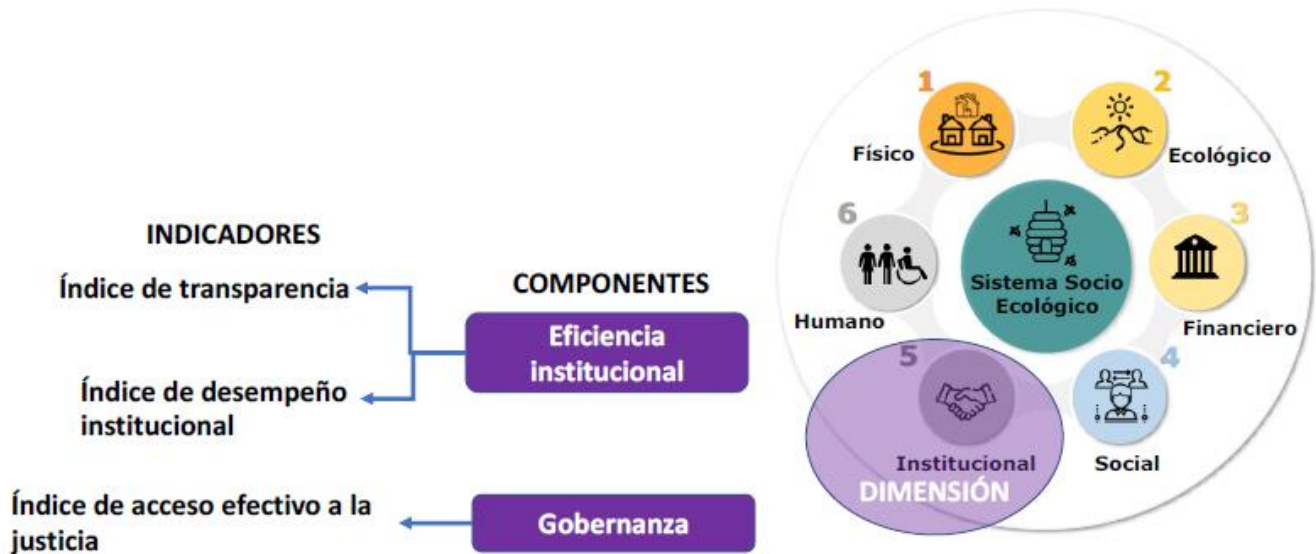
INDICADORES

Índice de transparencia

Índice de desempeño institucional

Índice de acceso efectivo a la justicia

COMPONENTES

Eficiencia institucional

Gobernanza

1
Físico

2
Ecológico

3
Financiero

4
Social

5
Institucional
DIMENSIÓN

6
Humano

Sistema Socio Ecológico